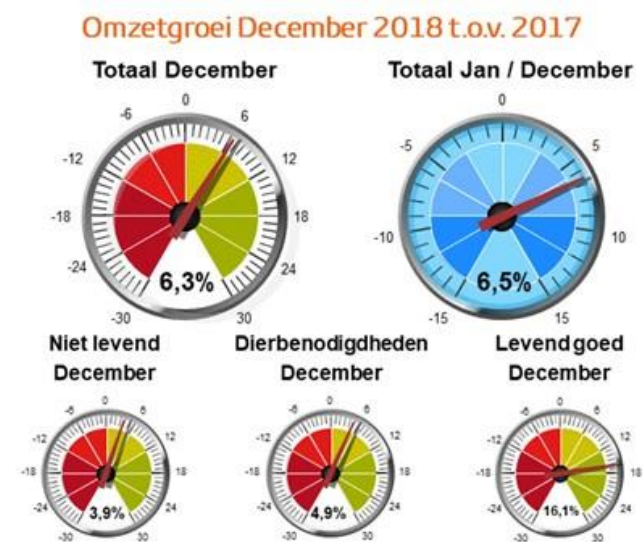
Omzetgroei December 2018 t.o.v. 2017

Totaal December

0
-6
6
-12
12
-18
18
-24
24
-30
30
6,3%

Totaal Jan / December

0
-5
5
-10
10
-15
15
6,5%

Niet levend
December

0
-6
6
-12
12
-18
18
-24
24
-30
30
3,9%

Dierbenodigdheden
December

0
-6
6
-12
12
-18
18
-24
24
-30
30
4,9%

Levend goed
December

0
-6
6
-12
12
-18
18
-24
24
-30
30
16,1%